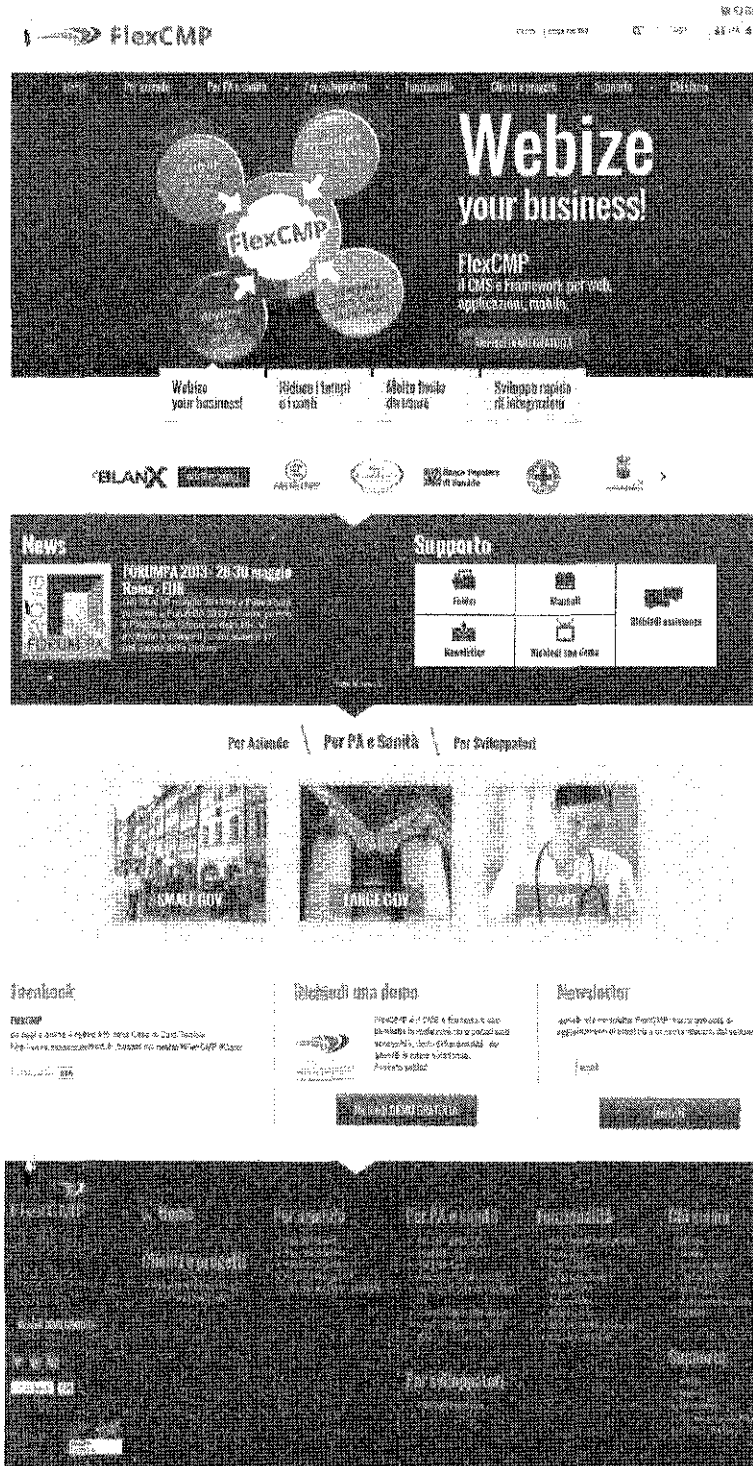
FlexCMP

Home | Per aziende | Per PA e sanità | Per sviluppatori | Funzionalità | Clienti e progetti | Supporto | Chi siamo

FlexCMP

Webize your business!

FlexCMP
Il CMS e Framework per web, applicazioni, mobile.

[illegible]

Webize your business! | Riduce i tempi e i costi | Molto facile da usare | Sviluppo rapido di integrazioni

BLANX

Banca Popolare di Sondrio

News

FORUMPA 2013 - 28-30 maggio Roma - EUR
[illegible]

Supporto

Forum | Manuali | Richiedi assistenza
Newsletter | Richiedi una demo

Per Aziende | Per PA e Sanità | Per Sviluppatori

SMALL GOV | LARGE GOV | CARE

Facebook

FlexCMP
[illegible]

Richiedi una demo

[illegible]

Newsletter

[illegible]

Email

Iscriviti

FlexCMP | Home | Per aziende | Per PA e sanità | Funzionalità | Chi siamo
Clienti e progetti
Per sviluppatori
Supporto